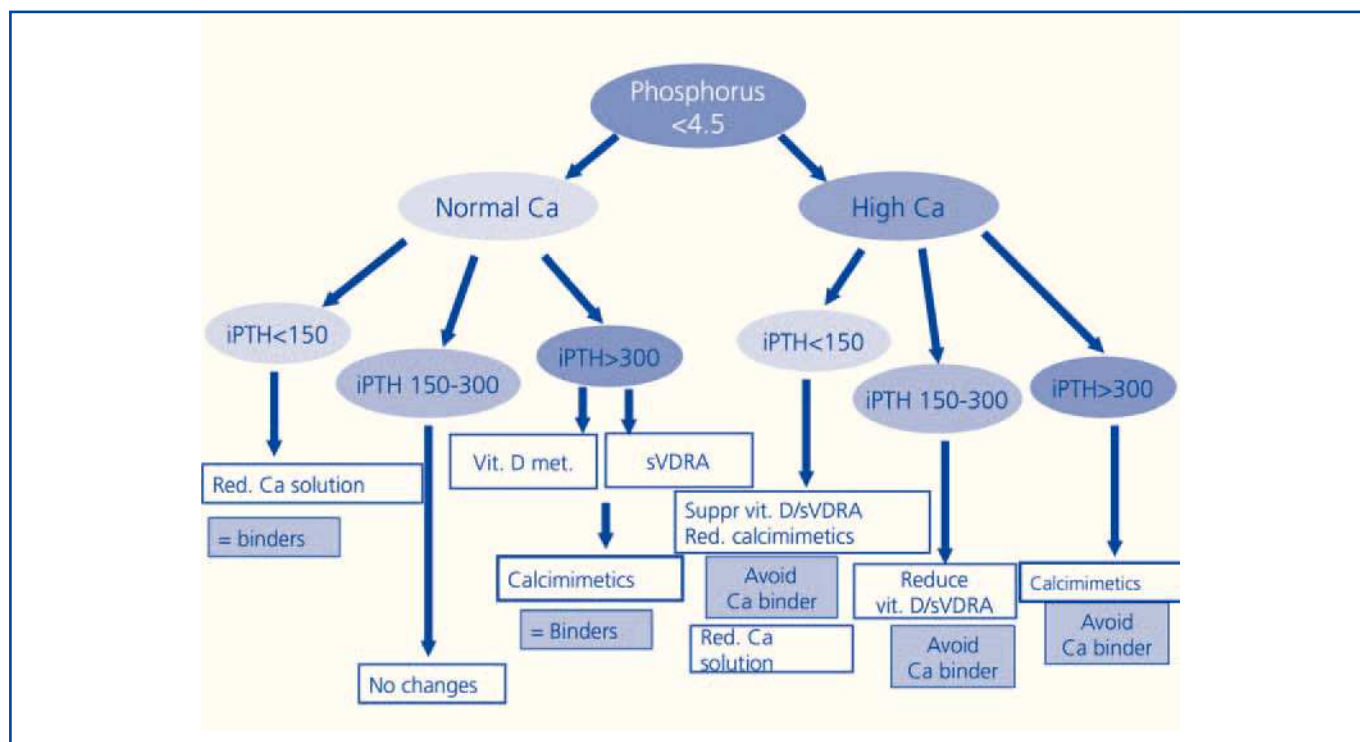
Phosphorus <4.5

Normal Ca

High Ca

iPTH<150

iPTH 150-300

iPTH>300

Red. Ca solution

= binders

No changes

Vit. D met.

sVDRA

Calcimimetics

= Binders

iPTH<150

iPTH 150-300

iPTH>300

Suppr vit. D/sVDRA
Red. calcimimetics

Avoid Ca binder

Red. Ca solution

Reduce vit. D/sVDRA

Avoid Ca binder

Calcimimetics

Avoid Ca binder